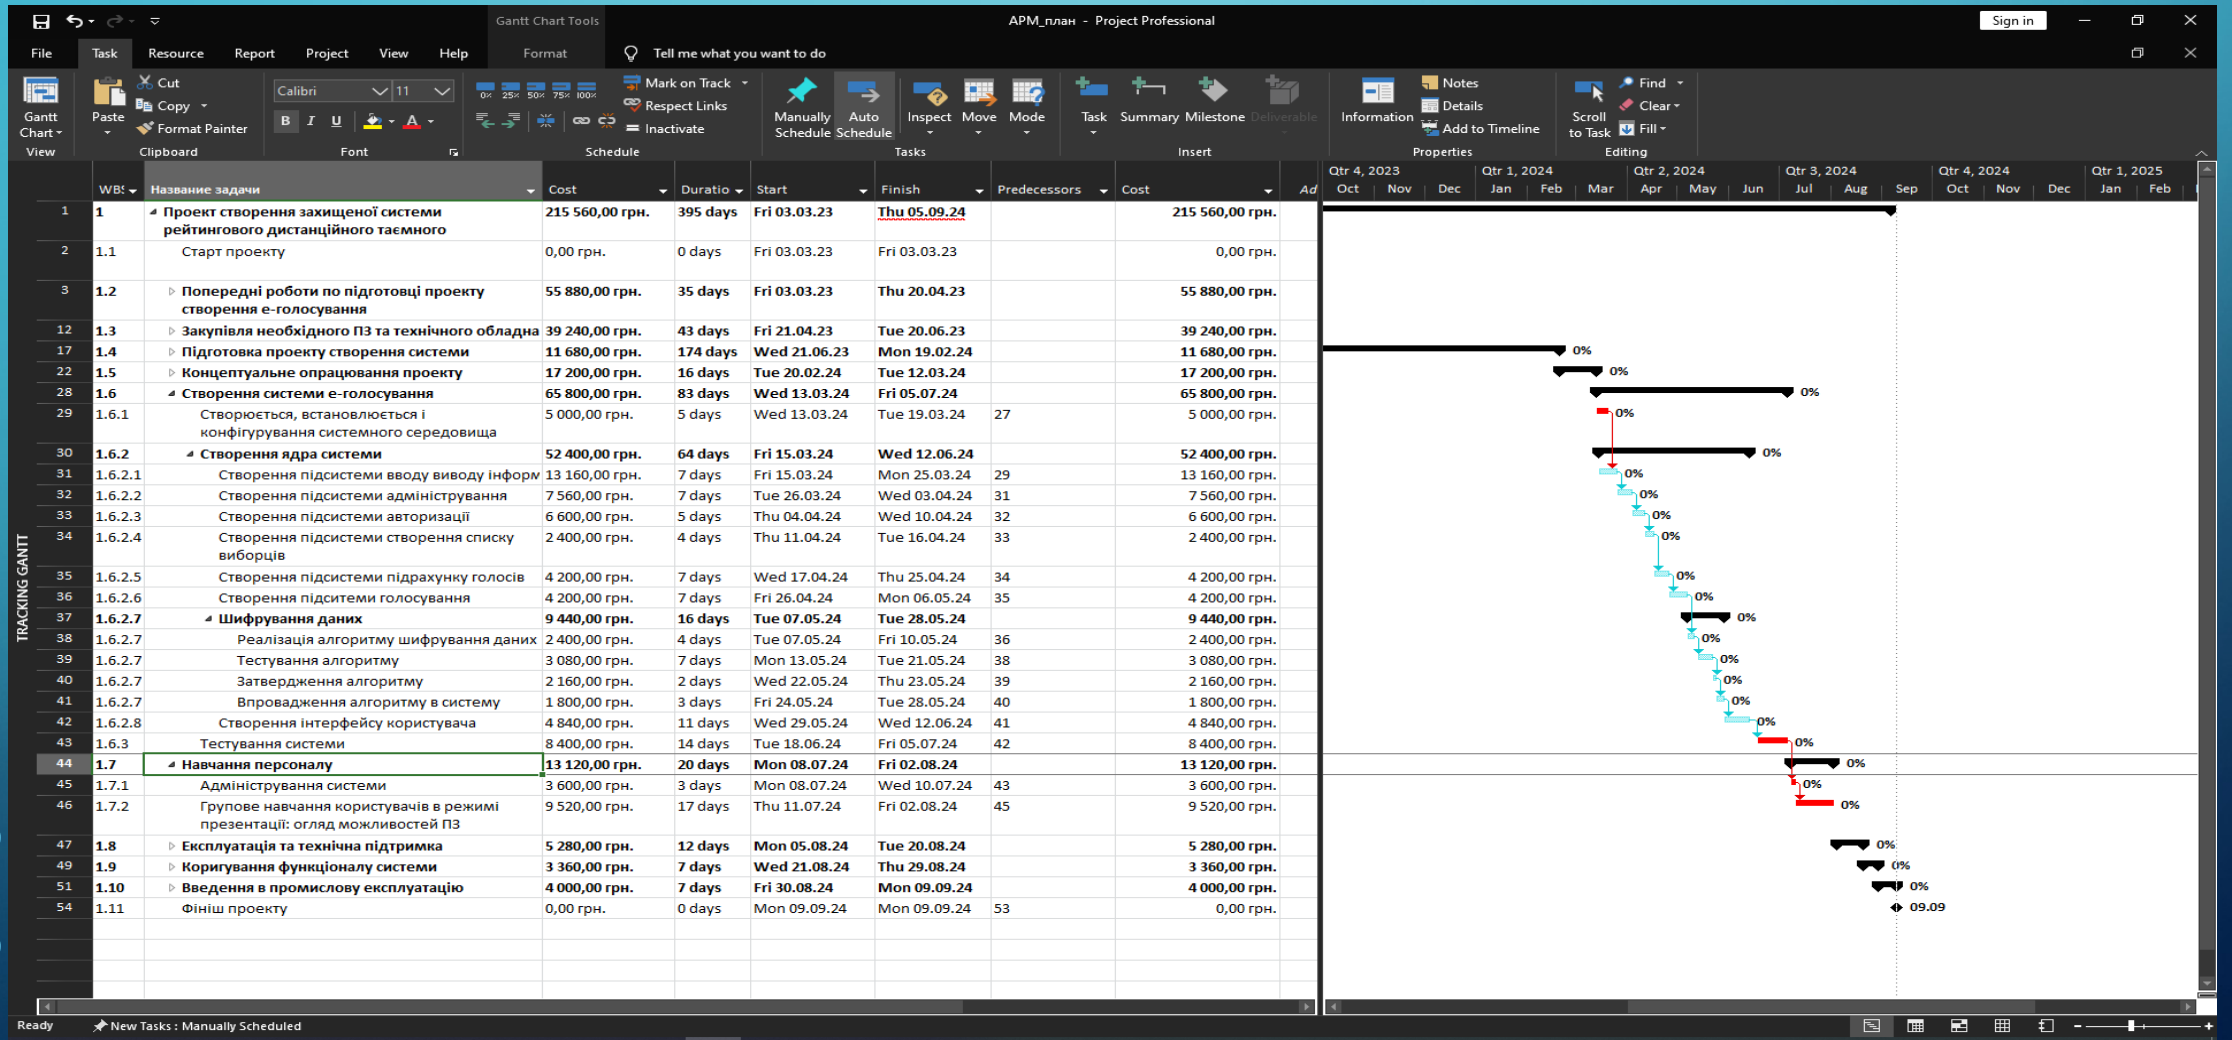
Gantt Chart Tools APM_план - Project Professional Sign in

File Task Resource Report Project View Help Format Tell me what you want to do

Gantt Chart View | Paste Cut Copy Format Painter Clipboard | Calibri 11 B I U A Font | 0% 25% 50% 75% 100% Mark on Track Respect Links Inactivate Schedule | Manually Schedule Auto Schedule Inspect Move Mode Tasks | Task Summary Milestone Deliverable Insert | Information Notes Details Add to Timeline Properties | Scroll to Task Find Clear Fill Editing

TRACKING GANTT

| | WBS | Название задачи | Cost | Duration | Start | Finish | Predecessors | Cost |
|---|---|---|---|---|---|---|---|---|
| 1 | 1 | Проект створення захищеної системи рейтингового дистанційного таємного | 215 560,00 грн. | 395 days | Fri 03.03.23 | Thu 05.09.24 | | 215 560,00 грн. |
| 2 | 1.1 | Старт проекту | 0,00 грн. | 0 days | Fri 03.03.23 | Fri 03.03.23 | | 0,00 грн. |
| 3 | 1.2 | Попередні роботи по підготовці проекту створення е-голосування | 55 880,00 грн. | 35 days | Fri 03.03.23 | Thu 20.04.23 | | 55 880,00 грн. |
| 12 | 1.3 | Закупівля необхідного ПЗ та технічного обладна | 39 240,00 грн. | 43 days | Fri 21.04.23 | Tue 20.06.23 | | 39 240,00 грн. |
| 17 | 1.4 | Підготовка проекту створення системи | 11 680,00 грн. | 174 days | Wed 21.06.23 | Mon 19.02.24 | | 11 680,00 грн. |
| 22 | 1.5 | Концептуальне опрацювання проекту | 17 200,00 грн. | 16 days | Tue 20.02.24 | Tue 12.03.24 | | 17 200,00 грн. |
| 28 | 1.6 | Створення системи е-голосування | 65 800,00 грн. | 83 days | Wed 13.03.24 | Fri 05.07.24 | | 65 800,00 грн. |
| 29 | 1.6.1 | Створюється, встановлюється і конфігурування системного середовища | 5 000,00 грн. | 5 days | Wed 13.03.24 | Tue 19.03.24 | 27 | 5 000,00 грн. |
| 30 | 1.6.2 | Створення ядра системи | 52 400,00 грн. | 64 days | Fri 15.03.24 | Wed 12.06.24 | | 52 400,00 грн. |
| 31 | 1.6.2.1 | Створення підсистеми вводу виводу інформ | 13 160,00 грн. | 7 days | Fri 15.03.24 | Mon 25.03.24 | 29 | 13 160,00 грн. |
| 32 | 1.6.2.2 | Створення підсистеми адміністрування | 7 560,00 грн. | 7 days | Tue 26.03.24 | Wed 03.04.24 | 31 | 7 560,00 грн. |
| 33 | 1.6.2.3 | Створення підсистеми авторизації | 6 600,00 грн. | 5 days | Thu 04.04.24 | Wed 10.04.24 | 32 | 6 600,00 грн. |
| 34 | 1.6.2.4 | Створення підсистеми створення списку виборців | 2 400,00 грн. | 4 days | Thu 11.04.24 | Tue 16.04.24 | 33 | 2 400,00 грн. |
| 35 | 1.6.2.5 | Створення підсистеми підрахунку голосів | 4 200,00 грн. | 7 days | Wed 17.04.24 | Thu 25.04.24 | 34 | 4 200,00 грн. |
| 36 | 1.6.2.6 | Створення підситеми голосування | 4 200,00 грн. | 7 days | Fri 26.04.24 | Mon 06.05.24 | 35 | 4 200,00 грн. |
| 37 | 1.6.2.7 | Шифрування даних | 9 440,00 грн. | 16 days | Tue 07.05.24 | Tue 28.05.24 | | 9 440,00 грн. |
| 38 | 1.6.2.7 | Реалізація алгоритму шифрування даних | 2 400,00 грн. | 4 days | Tue 07.05.24 | Fri 10.05.24 | 36 | 2 400,00 грн. |
| 39 | 1.6.2.7 | Тестування алгоритму | 3 080,00 грн. | 7 days | Mon 13.05.24 | Tue 21.05.24 | 38 | 3 080,00 грн. |
| 40 | 1.6.2.7 | Затвердження алгоритму | 2 160,00 грн. | 2 days | Wed 22.05.24 | Thu 23.05.24 | 39 | 2 160,00 грн. |
| 41 | 1.6.2.7 | Впровадження алгоритму в систему | 1 800,00 грн. | 3 days | Fri 24.05.24 | Tue 28.05.24 | 40 | 1 800,00 грн. |
| 42 | 1.6.2.8 | Створення інтерфейсу користувача | 4 840,00 грн. | 11 days | Wed 29.05.24 | Wed 12.06.24 | 41 | 4 840,00 грн. |
| 43 | 1.6.3 | Тестування системи | 8 400,00 грн. | 14 days | Tue 18.06.24 | Fri 05.07.24 | 42 | 8 400,00 грн. |
| 44 | 1.7 | Навчання персоналу | 13 120,00 грн. | 20 days | Mon 08.07.24 | Fri 02.08.24 | | 13 120,00 грн. |
| 45 | 1.7.1 | Адміністрування системи | 3 600,00 грн. | 3 days | Mon 08.07.24 | Wed 10.07.24 | 43 | 3 600,00 грн. |
| 46 | 1.7.2 | Групове навчання користувачів в режимі презентації: огляд можливостей ПЗ | 9 520,00 грн. | 17 days | Thu 11.07.24 | Fri 02.08.24 | 45 | 9 520,00 грн. |
| 47 | 1.8 | Експлуатація та технічна підтримка | 5 280,00 грн. | 12 days | Mon 05.08.24 | Tue 20.08.24 | | 5 280,00 грн. |
| 49 | 1.9 | Коригування функціоналу системи | 3 360,00 грн. | 7 days | Wed 21.08.24 | Thu 29.08.24 | | 3 360,00 грн. |
| 51 | 1.10 | Введення в промислову експлуатацію | 4 000,00 грн. | 7 days | Fri 30.08.24 | Mon 09.09.24 | | 4 000,00 грн. |
| 54 | 1.11 | Фініш проекту | 0,00 грн. | 0 days | Mon 09.09.24 | Mon 09.09.24 | 53 | 0,00 грн. |

Qtr 4, 2023 Oct Nov Dec | Qtr 1, 2024 Jan Feb Mar | Qtr 2, 2024 Apr May Jun | Qtr 3, 2024 Jul Aug Sep | Qtr 4, 2024 Oct Nov Dec | Qtr 1, 2025 Jan Feb

0% 0% 0% 0% 0% 0% 0% 0% 0% 0% 0% 0% 0% 0% 0% 0% 0% 0% 0% 0% 0% 0% 0% 0% 0% 09.09

Ready New Tasks : Manually Scheduled